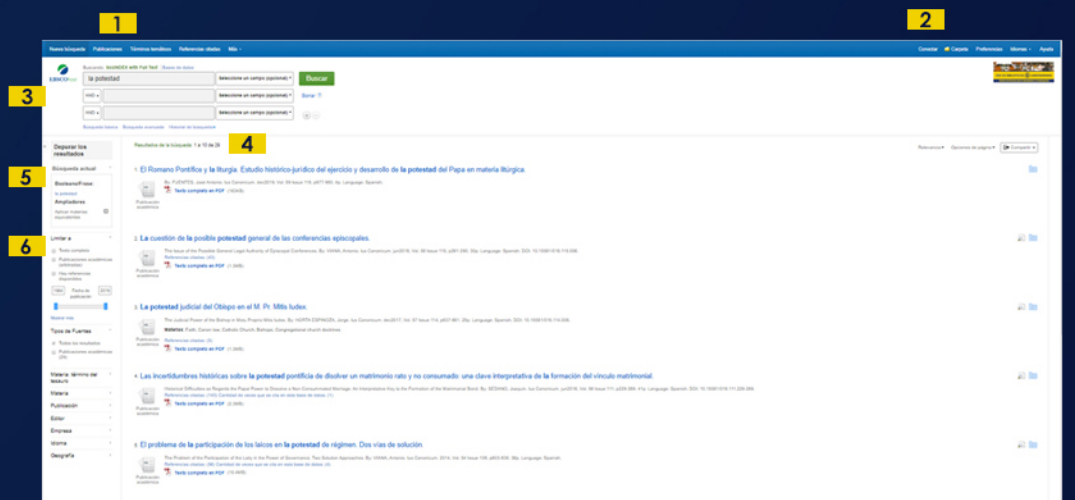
1

2

Nueva búsqueda Publicaciones Términos temáticos Referencias citadas Más

Conectar Carpeta Preferencias Idiomas Ayuda

Buscando: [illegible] Elegir bases de datos

la potestad

Seleccione un campo (opcional)

Buscar

AND

Seleccione un campo (opcional)

Borrar

AND

Seleccione un campo (opcional)

Búsqueda básica Búsqueda avanzada Historial de búsqueda

3

Depurar los resultados

Resultados de la búsqueda: 1 a 10 de 28

4

Relevancia Opciones de página Compartir

5

Búsqueda actual

Booleano/Frase:

la potestad

Ampliadores

Aplicar materias equivalentes

6

Limitar a

Texto completo

Publicaciones académicas (arbitradas)

Hay referencias disponibles

Fecha de publicación

Mostrar más

Tipos de Fuentes

Todos los resultados

Publicaciones académicas

Materia: término del tesauro

Materia

Publicación

Editor

Empresa

Idioma

Geografía

1. El Romano Pontífice y la liturgia. Estudio histórico-jurídico del ejercicio y desarrollo de la potestad del Papa en materia litúrgica.

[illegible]

Publicación académica

Texto completo en PDF

2. La cuestión de la posible potestad general de las conferencias episcopales.

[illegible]

Publicación académica

Texto completo en PDF

3. La potestad judicial del Obispo en el M. Pr. Mitis Iudex.

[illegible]

Publicación académica

Texto completo en PDF

4. Las incertidumbres históricas sobre la potestad pontificia de disolver un matrimonio rato y no consumado: una clave interpretativa de la formación del vínculo matrimonial.

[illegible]

Publicación académica

Texto completo en PDF

5. El problema de la participación de los laicos en la potestad de régimen. Dos vías de solución.

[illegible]

Publicación académica

Texto completo en PDF